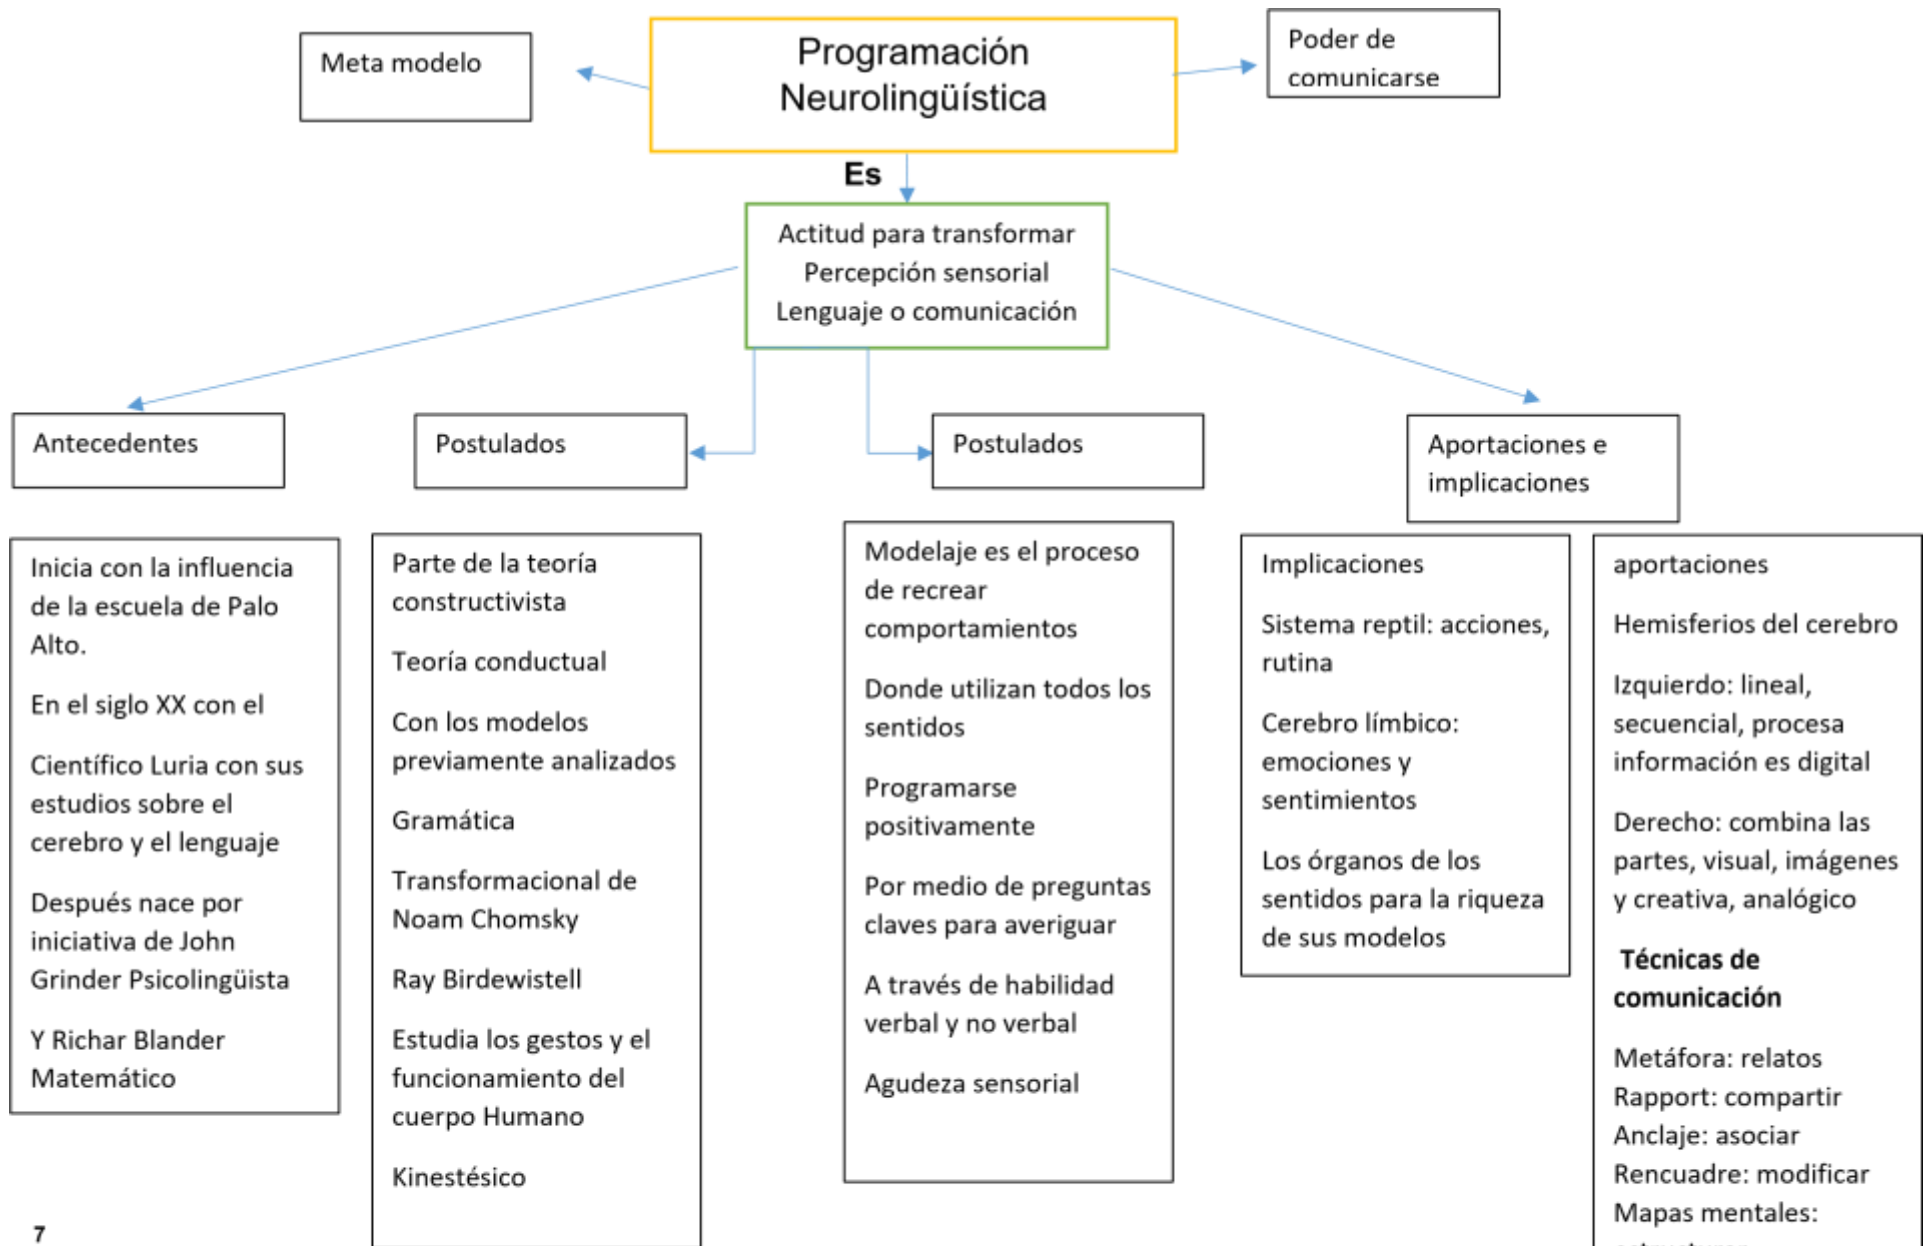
Meta modelo

Programación Neurolingüística

Poder de comunicarse

Es

Actitud para transformar
Percepción sensorial
Lenguaje o comunicación

Antecedentes

Postulados

Postulados

Aportaciones e implicaciones

Inicia con la influencia de la escuela de Palo Alto.

En el siglo XX con el

Científico Luria con sus estudios sobre el cerebro y el lenguaje

Después nace por iniciativa de John Grinder Psicolingüista

Y Richar Blander Matemático

Parte de la teoría constructivista

Teoría conductual

Con los modelos previamente analizados

Gramática

Transformacional de Noam Chomsky

Ray Birdewistell

Estudia los gestos y el funcionamiento del cuerpo Humano

Kinestésico

Modelaje es el proceso de recrear comportamientos

Donde utilizan todos los sentidos

Programarse positivamente

Por medio de preguntas claves para averiguar

A través de habilidad verbal y no verbal

Agudeza sensorial

Implicaciones

Sistema reptil: acciones, rutina

Cerebro límbico: emociones y sentimientos

Los órganos de los sentidos para la riqueza de sus modelos

aportaciones

Hemisferios del cerebro

Izquierdo: lineal, secuencial, procesa información es digital

Derecho: combina las partes, visual, imágenes y creativa, analógico

Técnicas de comunicación

Metáfora: relatos
Rapport: compartir
Anclaje: asociar
Rencuadre: modificar
Mapas mentales: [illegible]

7